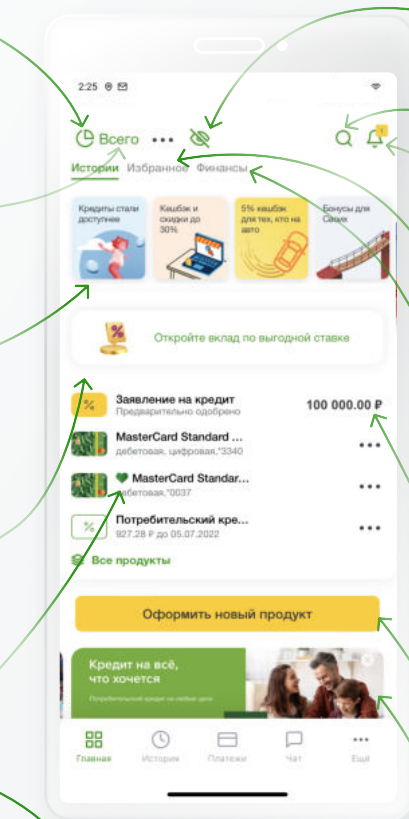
2:25

Всего

1

Истории Избранное Финансы

Кредиты стали доступнее

Кешбэк и скидки до 30%

5% кешбэк для тех, кто на авто

Бонусы для Саши

Откройте вклад по выгодной ставке

Заявление на кредит
Предварительно одобрено

100 000.00 ₽

MasterCard Standard ...
дебетовая, цифровая,*3340

MasterCard Standar...
дебетовая,*0037

Потребительский кре...
927.28 ₽ до 05.07.2022

Все продукты

Оформить новый продукт

Кредит на всё, что хочется

Потребительский кредит на любые цели

Главная История Платежи Чат Ещё